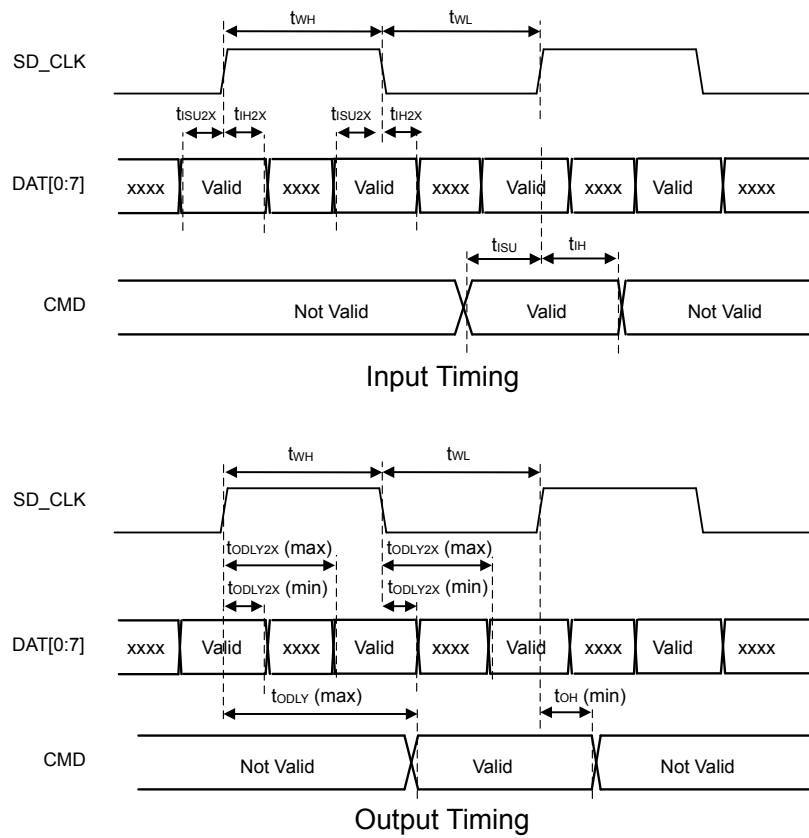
$t_{WH}$ $t_{WL}$

SD_CLK

$t_{ISU2X}$ $t_{IH2X}$ $t_{ISU2X}$ $t_{IH2X}$

DAT[0:7] xxxx Valid xxxx Valid xxxx Valid xxxx Valid xxxx

$t_{ISU}$ $t_{IH}$

CMD Not Valid Valid Not Valid

Input Timing

$t_{WH}$ $t_{WL}$

SD_CLK

$t_{ODLY2X}$ (max) $t_{ODLY2X}$ (max)

$t_{ODLY2X}$ (min) $t_{ODLY2X}$ (min)

DAT[0:7] xxxx Valid xxxx Valid xxxx Valid xxxx Valid xxxx

$t_{ODLY}$ (max) $t_{OH}$ (min)

CMD Not Valid Valid Not Valid

Output Timing